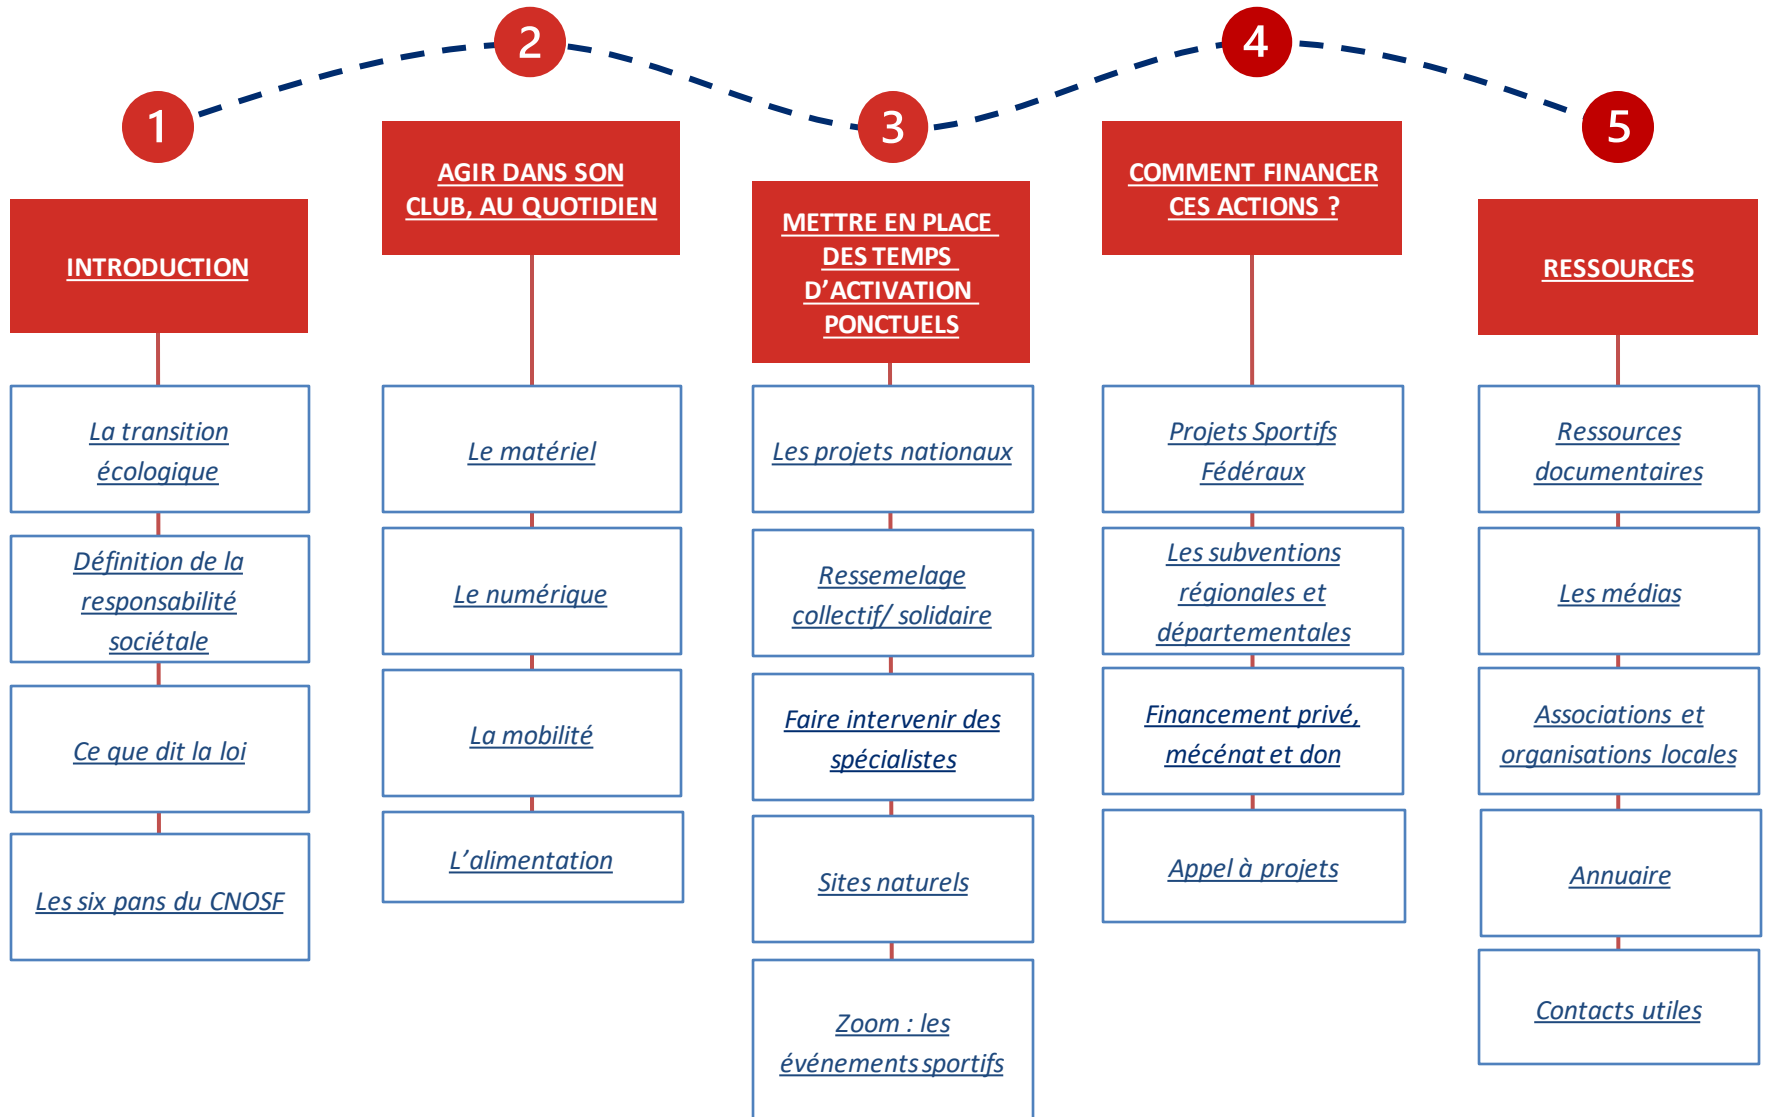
1

INTRODUCTION

La transition écologique

Définition de la responsabilité sociétale

Ce que dit la loi

Les six pans du CNOSF

2

AGIR DANS SON CLUB, AU QUOTIDIEN

Le matériel

Le numérique

La mobilité

L'alimentation

3

METTRE EN PLACE DES TEMPS D'ACTIVATION PONCTUELS

Les projets nationaux

Ressemelage collectif/ solidaire

Faire intervenir des spécialistes

Sites naturels

Zoom : les événements sportifs

4

COMMENT FINANCER CES ACTIONS ?

Projets Sportifs Fédéraux

Les subventions régionales et départementales

Financement privé, mécénat et don

Appel à projets

5

RESSOURCES

Ressources documentaires

Les médias

Associations et organisations locales

Annuaire

Contacts utiles